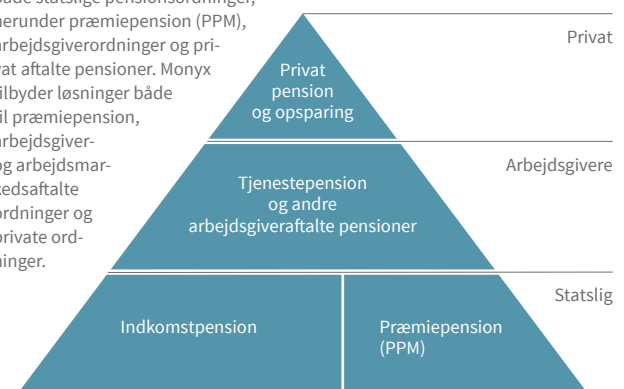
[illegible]åde statslige pensionsordninger, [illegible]herunder præmiepension (PPM), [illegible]rbejdsgiverordninger og pri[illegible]at aftalte pensioner. Monyx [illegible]ilbyder løsninger både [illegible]il præmiepension, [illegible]rbejdsgiver- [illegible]og arbejdsmar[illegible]kedsaftalte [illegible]ordninger og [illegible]private ord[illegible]ninger.

Privat

Privat pension og opsparing

Arbejdsgivere

Tjenestepension og andre arbejdsgiveraftalte pensioner

Statslig

Indkomstpension

Præmiepension (PPM)